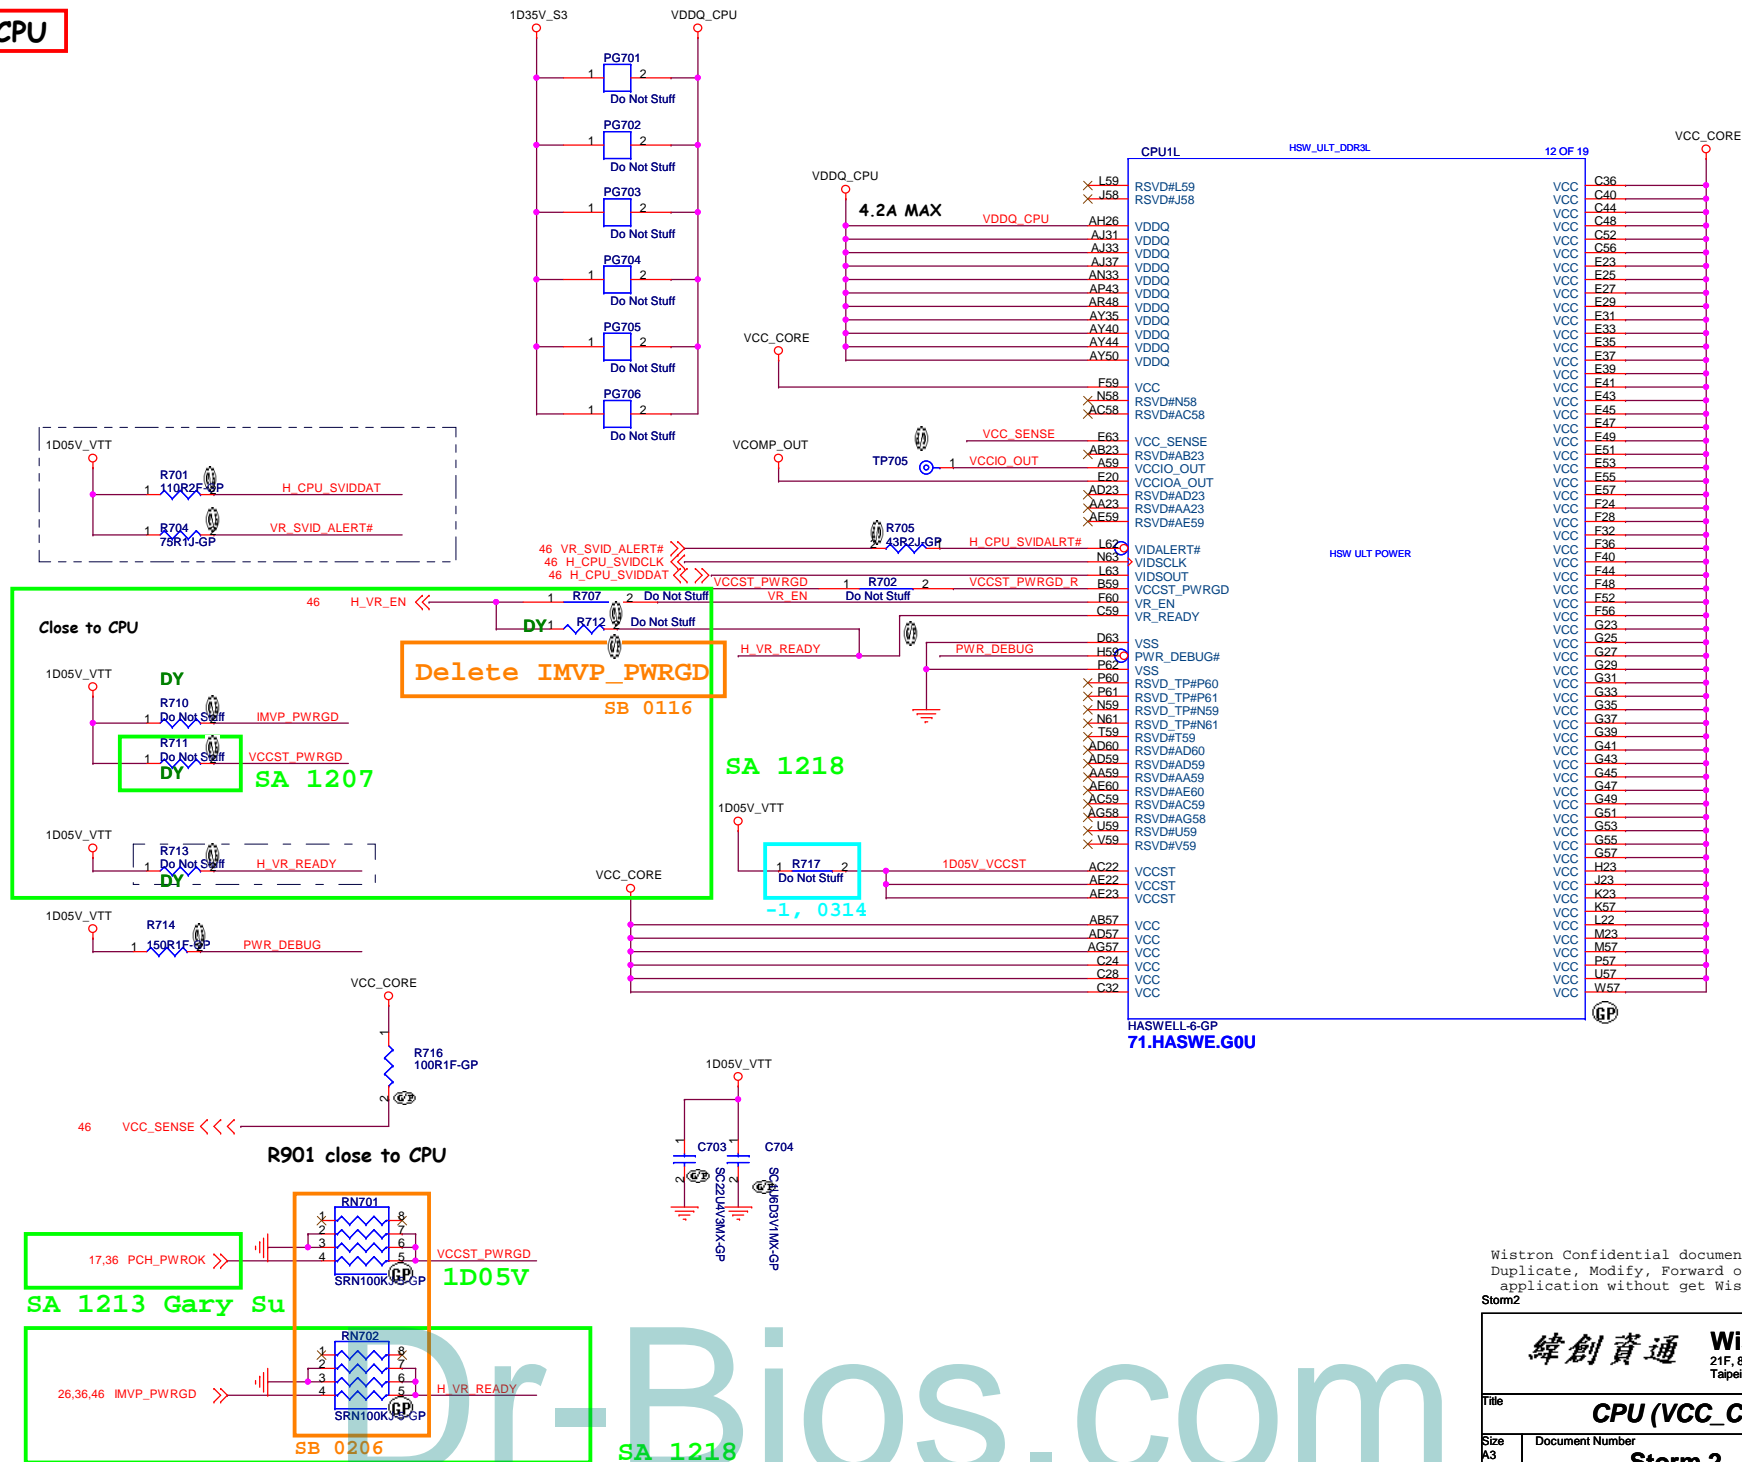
CPU

1D35V_S3
VDDQ_CPU

PG701 1 2 Do Not Stuff
PG702 1 2 Do Not Stuff
PG703 1 2 Do Not Stuff
PG704 1 2 Do Not Stuff
PG705 1 2 Do Not Stuff
PG706 1 2 Do Not Stuff

VCC_CORE

CPU1L
HSW_ULT_DDR3L
12 OF 19

VDDQ_CPU
4.2A MAX
VDDQ_CPU

L59 RSVD#L59
J58 RSVD#J58
AH26 VDDQ
AJ31 VDDQ
AJ33 VDDQ
AJ37 VDDQ
AN33 VDDQ
AP43 VDDQ
AR48 VDDQ
AY35 VDDQ
AY40 VDDQ
AY44 VDDQ
AY50 VDDQ
VCC_CORE
F59 VCC
N58 RSVD#N58
AC58 RSVD#AC58
VCC_SENSE
E63 VCC_SENSE
AB23 RSVD#AB23
A59 VCCIO_OUT
E20 VCCIOA_OUT
AD23 RSVD#AD23
AA23 RSVD#AA23
AE59 RSVD#AE59
VCOMP_OUT
TP705 1 VCCIO_OUT

1D05V_VTT
R701 1 110R2F-GP H_CPU_SVIDDAT
R704 1 75R1J-GP VR_SVID_ALERT#

R705 43R2J-GP H_CPU_SVIDALRT#
46 VR_SVID_ALERT#
46 H_CPU_SVIDCLK
46 H_CPU_SVIDDAT
VCCST_PWRGD 1 R702 2 VCCST_PWRGD_R
VR_EN Do Not Stuff
L62 VIDALERT#
N63 VIDSCLK
L63 VIDSOUT
B59 VCCST_PWRGD
F60 VR_EN
C59 VR_READY
HSW ULT POWER

Close to CPU
46 H_VR_EN
1 R707 2 Do Not Stuff
DY 1 R712 Do Not Stuff
Delete IMVP_PWRGD
SB 0116
H_VR_READY
PWR_DEBUG
D63 VSS
H59 PWR_DEBUG#
P62 VSS
P60 RSVD_TP#P60
P61 RSVD_TP#P61
N59 RSVD_TP#N59
N61 RSVD_TP#N61
T59 RSVD#T59
AD60 RSVD#AD60
AD59 RSVD#AD59
AA59 RSVD#AA59
AE60 RSVD#AE60
AC59 RSVD#AC59
AG58 RSVD#AG58
U59 RSVD#U59
V59 RSVD#V59

1D05V_VTT
DY
R710 1 Do Not Stuff IMVP_PWRGD
R711 1 Do Not Stuff VCCST_PWRGD
DY
SA 1207
SA 1218

1D05V_VTT
R713 1 Do Not Stuff H_VR_READY
DY

1D05V_VTT
1 R717 2 Do Not Stuff
-1, 0314
1D05V_VCCST
AC22 VCCST
AE22 VCCST
AE23 VCCST
VCC_CORE
AB57 VCC
AD57 VCC
AG57 VCC
C24 VCC
C28 VCC
C32 VCC

1D05V_VTT
R714 1 150R1F-GP PWR_DEBUG

VCC C36
VCC C40
VCC C44
VCC C48
VCC C52
VCC C56
VCC E23
VCC E25
VCC E27
VCC E29
VCC E31
VCC E33
VCC E35
VCC E37
VCC E39
VCC E41
VCC E43
VCC E45
VCC E47
VCC E49
VCC E51
VCC E53
VCC E55
VCC E57
VCC F24
VCC F28
VCC F32
VCC F36
VCC F40
VCC F44
VCC F48
VCC F52
VCC F56
VCC G23
VCC G25
VCC G27
VCC G29
VCC G31
VCC G33
VCC G35
VCC G37
VCC G39
VCC G41
VCC G43
VCC G45
VCC G47
VCC G49
VCC G51
VCC G53
VCC G55
VCC G57
VCC H23
VCC J23
VCC K23
VCC K57
VCC L22
VCC M23
VCC M57
VCC P57
VCC U57
VCC W57

HASWELL-6-GP
71.HASWE.G0U
GP

VCC_CORE
1
R716
100R1F-GP
2
46 VCC_SENSE
R901 close to CPU

1D05V_VTT
C703 1 2 SC22U4V3MX-GP
C704 1 2 SC1U6D3V1MX-GP

RN701
1 2 3 4 8 7 6 5
SRN100KJ-6-GP
VCCST_PWRGD
1D05V
17,36 PCH_PWROK
SA 1213 Gary Su

RN702
1 2 3 4 8 7 6 5
SRN100KJ-6-GP
26,36,46 IMVP_PWRGD
H_VR_READY
SB 0206
SA 1218

Dr-Bios.com

Wistron Confidential documen
Duplicate, Modify, Forward o
application without get Wis
Storm2
緯創資通 Wi
21F, 8
Taipei
Title
CPU (VCC_C
Size A3
Document Number
Storm 2